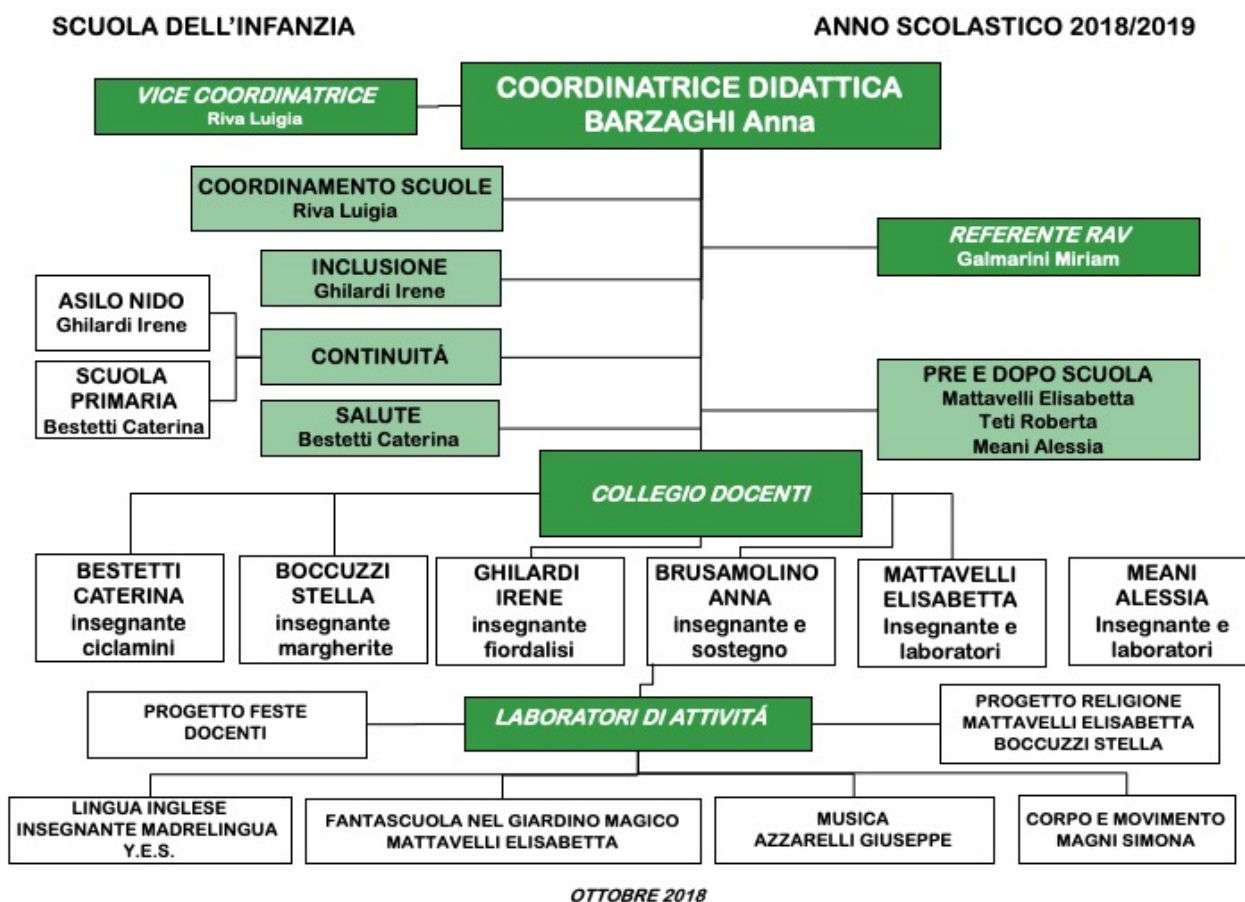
SCUOLA DELL'INFANZIA

ANNO SCOLASTICO 2018/2019

VICE COORDINATRICE
Riva Luigia

COORDINATRICE DIDATTICA
BARZAGHI Anna

COORDINAMENTO SCUOLE
Riva Luigia

REFERENTE RAV
Galmarini Miriam

INCLUSIONE
Ghilardi Irene

ASILO NIDO
Ghilardi Irene

CONTINUITÁ

SCUOLA PRIMARIA
Bestetti Caterina

PRE E DOPO SCUOLA
Mattavelli Elisabetta
Teti Roberta
Meani Alessia

SALUTE
Bestetti Caterina

COLLEGIO DOCENTI

BESTETTI CATERINA
insegnante ciclamini

BOCCUZZI STELLA
insegnante margherite

GHILARDI IRENE
insegnante fiordalisi

BRUSAMOLINO ANNA
insegnante e sostegno

MATTAVELLI ELISABETTA
Insegnante e laboratori

MEANI ALESSIA
Insegnante e laboratori

PROGETTO FESTE
DOCENTI

LABORATORI DI ATTIVITÁ

PROGETTO RELIGIONE
MATTAVELLI ELISABETTA
BOCCUZZI STELLA

LINGUA INGLESE
INSEGNANTE MADRELINGUA
Y.E.S.

FANTASCUOLA NEL GIARDINO MAGICO
MATTAVELLI ELISABETTA

MUSICA
AZZARELLI GIUSEPPE

CORPO E MOVIMENTO
MAGNI SIMONA

OTTOBRE 2018